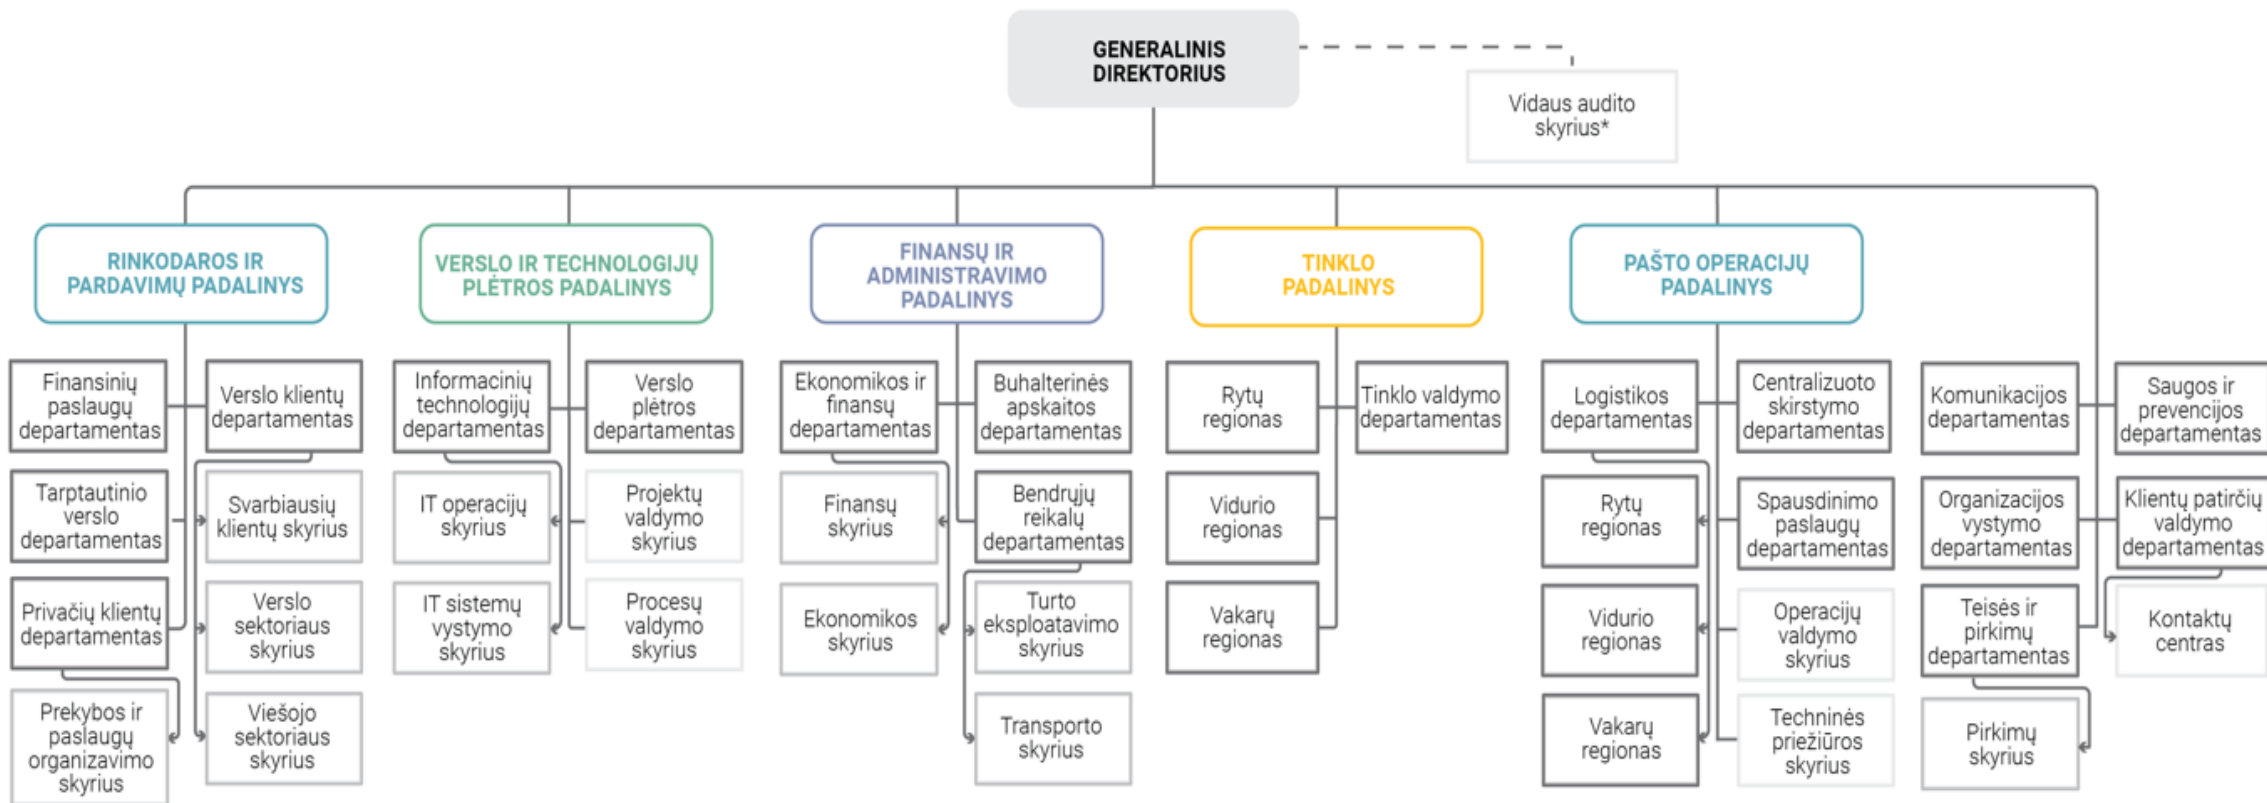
GENERALINIS DIREKTORIUS

Vidaus audito skyrius*

RINKODAROS IR PARDAVIMŲ PADALINYS

Finansinių paslaugų departamentas

Verslo klientų departamentas

Tarptautinio verslo departamentas

Svarbiausių klientų skyrius

Privačių klientų departamentas

Verslo sektoriaus skyrius

Prekybos ir paslaugų organizavimo skyrius

Viešojo sektoriaus skyrius

VERSLO IR TECHNOLOGIJŲ PLĖTROS PADALINYS

Informacinių technologijų departamentas

Verslo plėtros departamentas

IT operacijų skyrius

Projektų valdymo skyrius

IT sistemų vystymo skyrius

Procesų valdymo skyrius

FINANSŲ IR ADMINISTRAVIMO PADALINYS

Ekonomikos ir finansų departamentas

Buhalterinės apskaitos departamentas

Finansų skyrius

Bendrųjų reikalų departamentas

Ekonomikos skyrius

Turto eksploatavimo skyrius

Transporto skyrius

TINKLO PADALINYS

Rytų regionas

Tinklo valdymo departamentas

Vidurio regionas

Vakarų regionas

PAŠTO OPERACIJŲ PADALINYS

Logistikos departamentas

Centralizuoto skirstymo departamentas

Rytų regionas

Spausdinimo paslaugų departamentas

Vidurio regionas

Operacijų valdymo skyrius

Vakarų regionas

Techninės priežiūros skyrius

Komunikacijos departamentas

Saugos ir prevencijos departamentas

Organizacijos vystymo departamentas

Klientų patirčių valdymo departamentas

Teisės ir pirkimų departamentas

Kontaktų centras

Pirkimų skyrius